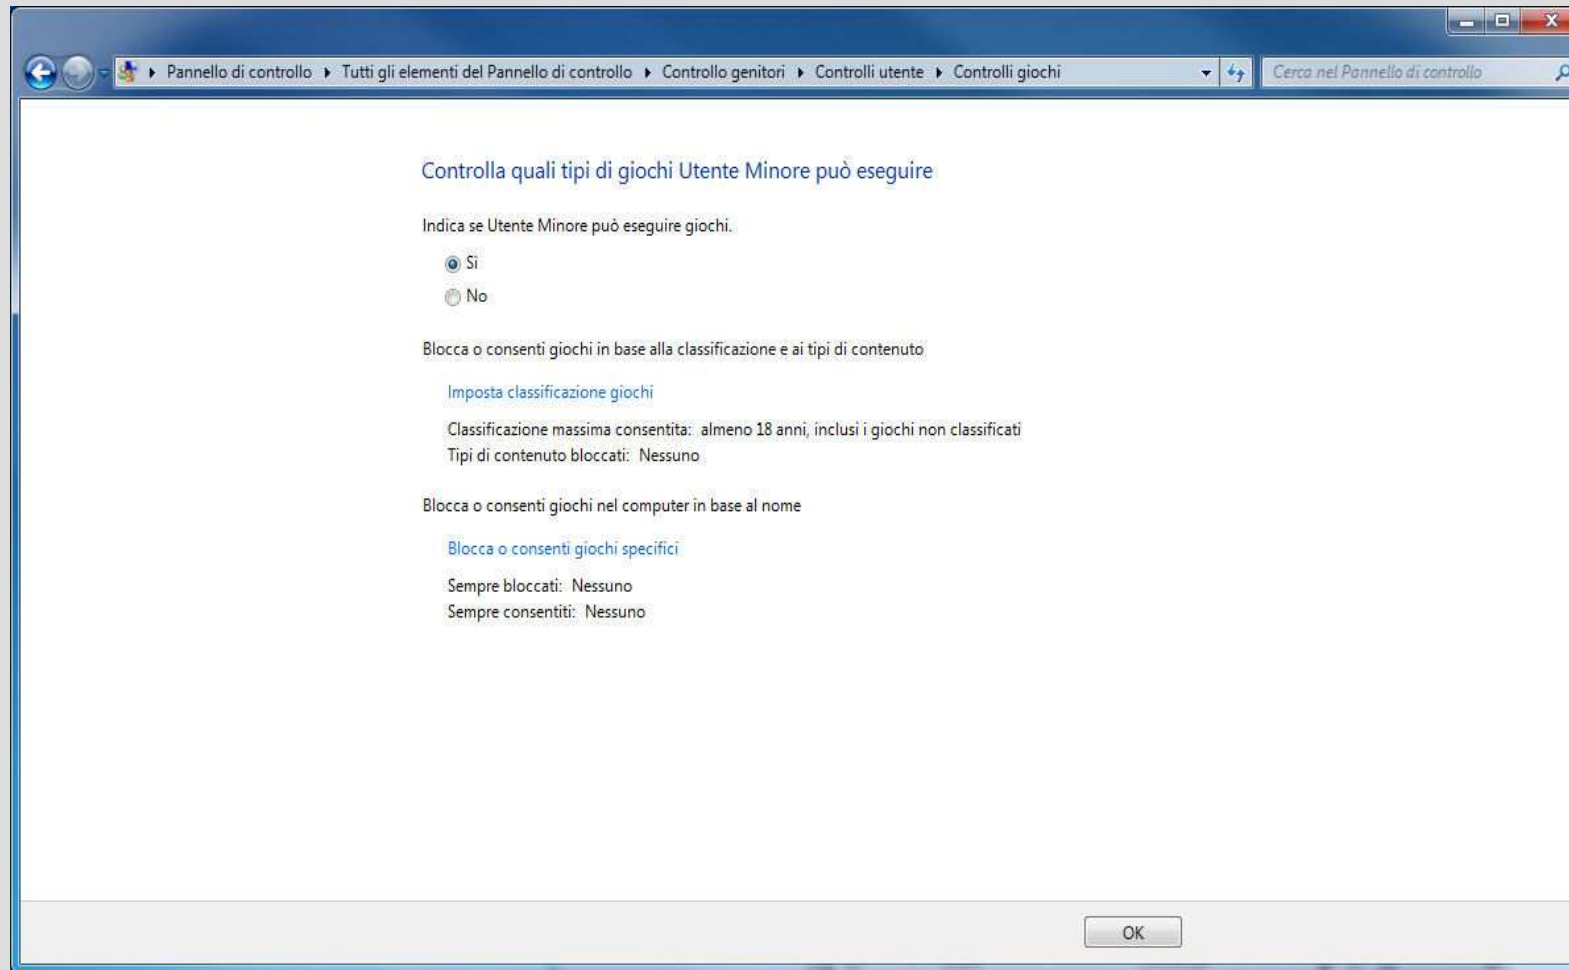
Pannello di controllo ▸ Tutti gli elementi del Pannello di controllo ▸ Controllo genitori ▸ Controlli utente ▸ Controlli giochi

Cerca nel Pannello di controllo

Controlla quali tipi di giochi Utente Minore può eseguire

Indica se Utente Minore può eseguire giochi.

Sì

No

Blocca o consenti giochi in base alla classificazione e ai tipi di contenuto

Imposta classificazione giochi

Classificazione massima consentita: almeno 18 anni, inclusi i giochi non classificati
Tipi di contenuto bloccati: Nessuno

Blocca o consenti giochi nel computer in base al nome

Blocca o consenti giochi specifici

Sempre bloccati: Nessuno
Sempre consentiti: Nessuno

OK